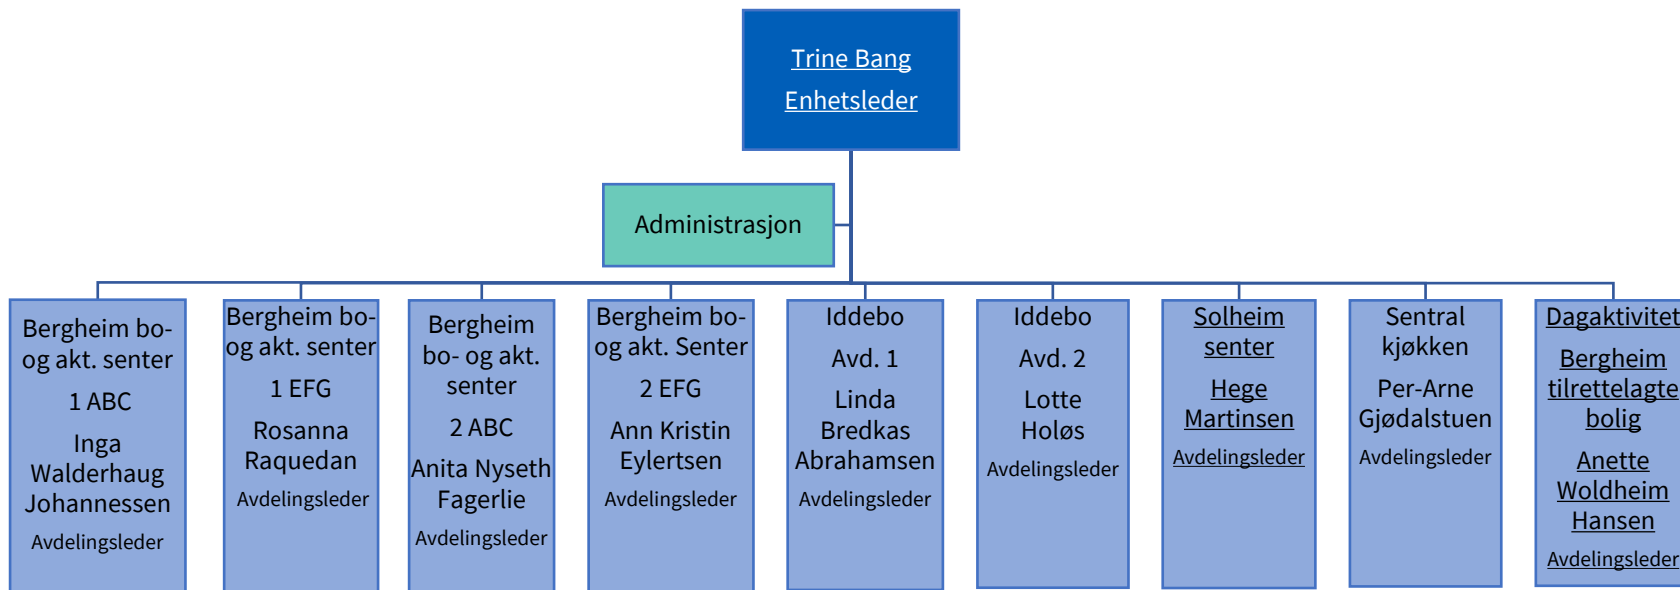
Trine Bang
Enhetsleder

Administrasjon

Bergheim bo- og akt. senter
1 ABC
Inga Walderhaug Johannessen
Avdelingsleder

Bergheim bo- og akt. senter
1 EFG
Rosanna Raquedan
Avdelingsleder

Bergheim bo- og akt. senter
2 ABC
Anita Nyseth Fagerlie
Avdelingsleder

Bergheim bo- og akt. Senter
2 EFG
Ann Kristin Eylertsen
Avdelingsleder

Iddebo
Avd. 1
Linda Bredkas Abrahamsen
Avdelingsleder

Iddebo
Avd. 2
Lotte Holøs
Avdelingsleder

Solheim senter
Hege Martinsen
Avdelingsleder

Sentral kjøkken
Per-Arne Gjødalstuen
Avdelingsleder

Dagaktivitet
Bergheim tilrettelagte bolig
Anette Woldheim Hansen
Avdelingsleder